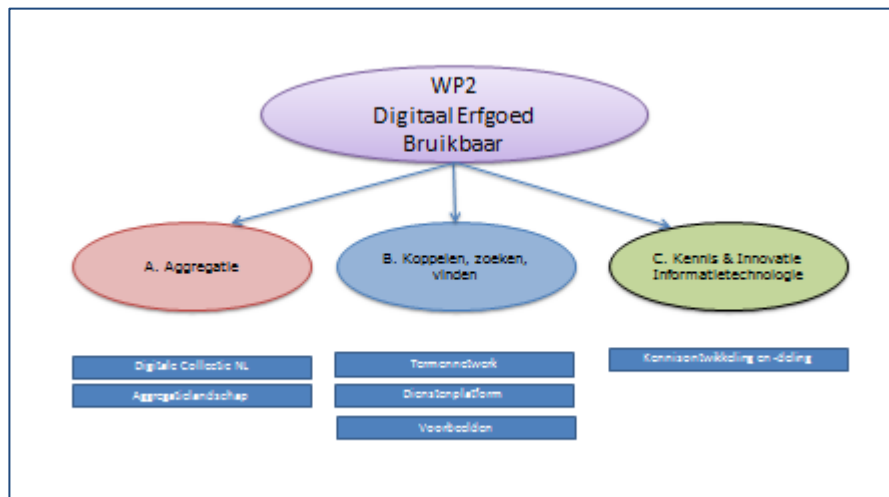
WP2
Digitaal Erfgoed
Bruikbaar

A. Aggregatie

B. Koppelen, zoeken, vinden

C. Kennis & Innovatie Informatietechnologie

Digitale Collectie NL

Aggregatielandschap

Termennetwerk

Dienstenplatform

Voorbeelden

Kennisontwikkeling en -deling